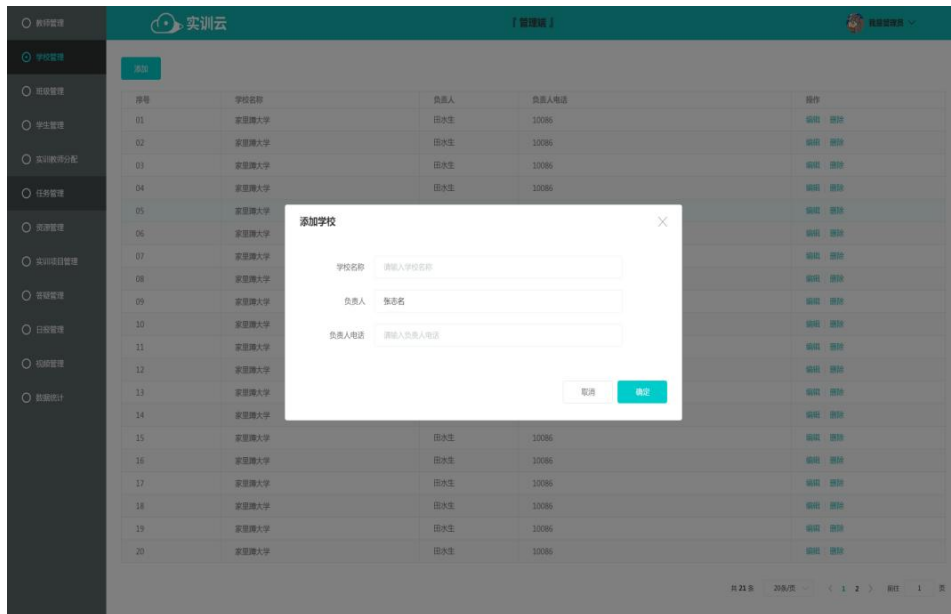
教师管理
学校管理
班级管理
学生管理
实训教师分配
任务管理
资源管理
实训项目管理
答疑管理
日报管理
视频管理
数据统计

实训云
『管理端』
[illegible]

添加

| 序号 | 学校名称 | 负责人 | 负责人电话 | 操作 |
|---|---|---|---|---|
| 01 | 家里蹲大学 | 田水生 | 10086 | 编辑 删除 |
| 02 | 家里蹲大学 | 田水生 | 10086 | 编辑 删除 |
| 03 | 家里蹲大学 | 田水生 | 10086 | 编辑 删除 |
| 04 | 家里蹲大学 | 田水生 | 10086 | 编辑 删除 |
| 05 | 家里蹲大学 | | | 编辑 删除 |
| 06 | 家里蹲大学 | | | 编辑 删除 |
| 07 | 家里蹲大学 | | | 编辑 删除 |
| 08 | 家里蹲大学 | | | 编辑 删除 |
| 09 | 家里蹲大学 | | | 编辑 删除 |
| 10 | 家里蹲大学 | | | 编辑 删除 |
| 11 | 家里蹲大学 | | | 编辑 删除 |
| 12 | 家里蹲大学 | | | 编辑 删除 |
| 13 | 家里蹲大学 | | | 编辑 删除 |
| 14 | 家里蹲大学 | | | 编辑 删除 |
| 15 | 家里蹲大学 | 田水生 | 10086 | 编辑 删除 |
| 16 | 家里蹲大学 | 田水生 | 10086 | 编辑 删除 |
| 17 | 家里蹲大学 | 田水生 | 10086 | 编辑 删除 |
| 18 | 家里蹲大学 | 田水生 | 10086 | 编辑 删除 |
| 19 | 家里蹲大学 | 田水生 | 10086 | 编辑 删除 |
| 20 | 家里蹲大学 | 田水生 | 10086 | 编辑 删除 |

共21条 20条/页 < 1 2 > 前往 1 页

添加学校
学校名称 请输入学校名称
负责人 张志名
负责人电话 请输入负责人电话
取消 确定